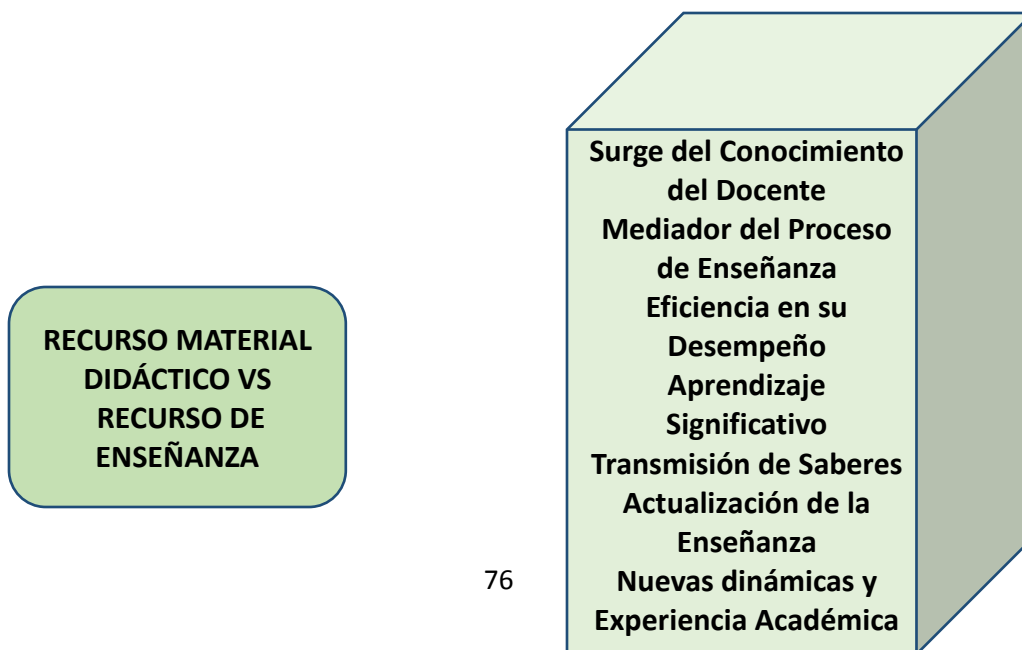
RECURSO MATERIAL DIDÁCTICO VS RECURSO DE ENSEÑANZA

Surge del Conocimiento del Docente
Mediador del Proceso de Enseñanza
Eficiencia en su Desempeño
Aprendizaje Significativo
Transmisión de Saberes
Actualización de la Enseñanza
Nuevas dinámicas y Experiencia Académica

76